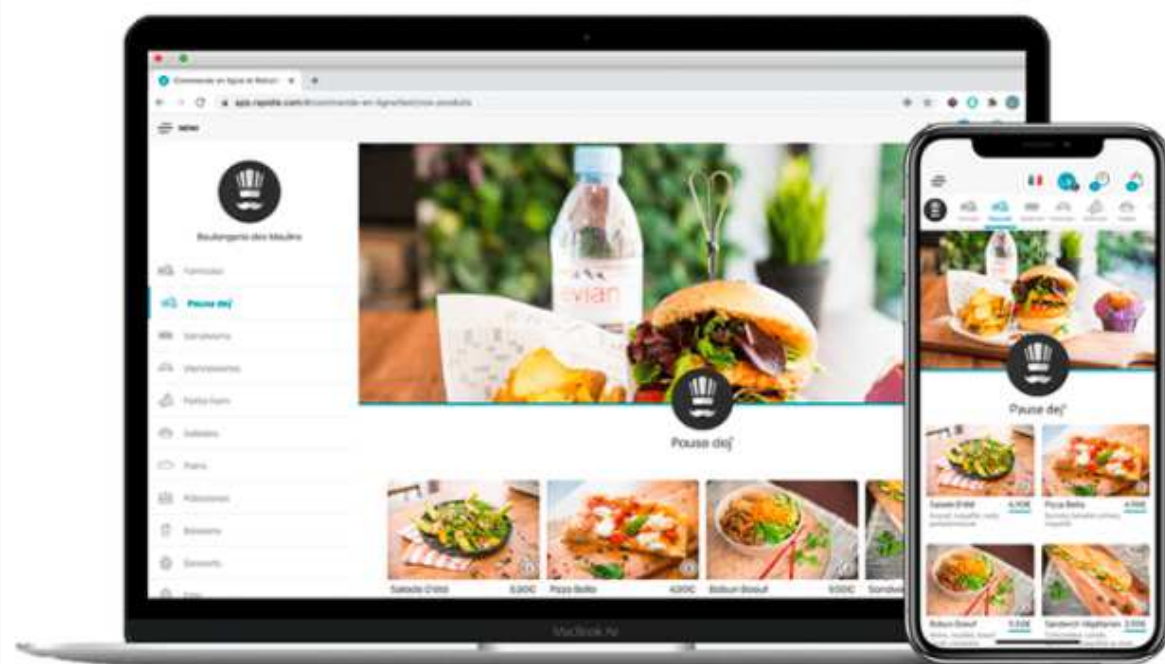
Commande en ligne et Retrait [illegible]

app.rapidle.com/fr/commande-en-ligne/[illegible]

MENU

Boulangerie des Moulins

Formules

Pause dej'

Sandwichs

Viennoiseries

Petits fours

Salades

Pains

Pâtisseries

Boissons

Desserts

evian

Pause dej'

Salade D'été 8,00€

Pizza Bella 4,00€

Bobun Boeuf 9,00€

Sandw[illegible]

MacBook Air

Pause dej'

Salade D'été 6,50€

Pizza Bella 4,50€

Bobun Boeuf 9,50€

Sandwich Végétarien 3,50€